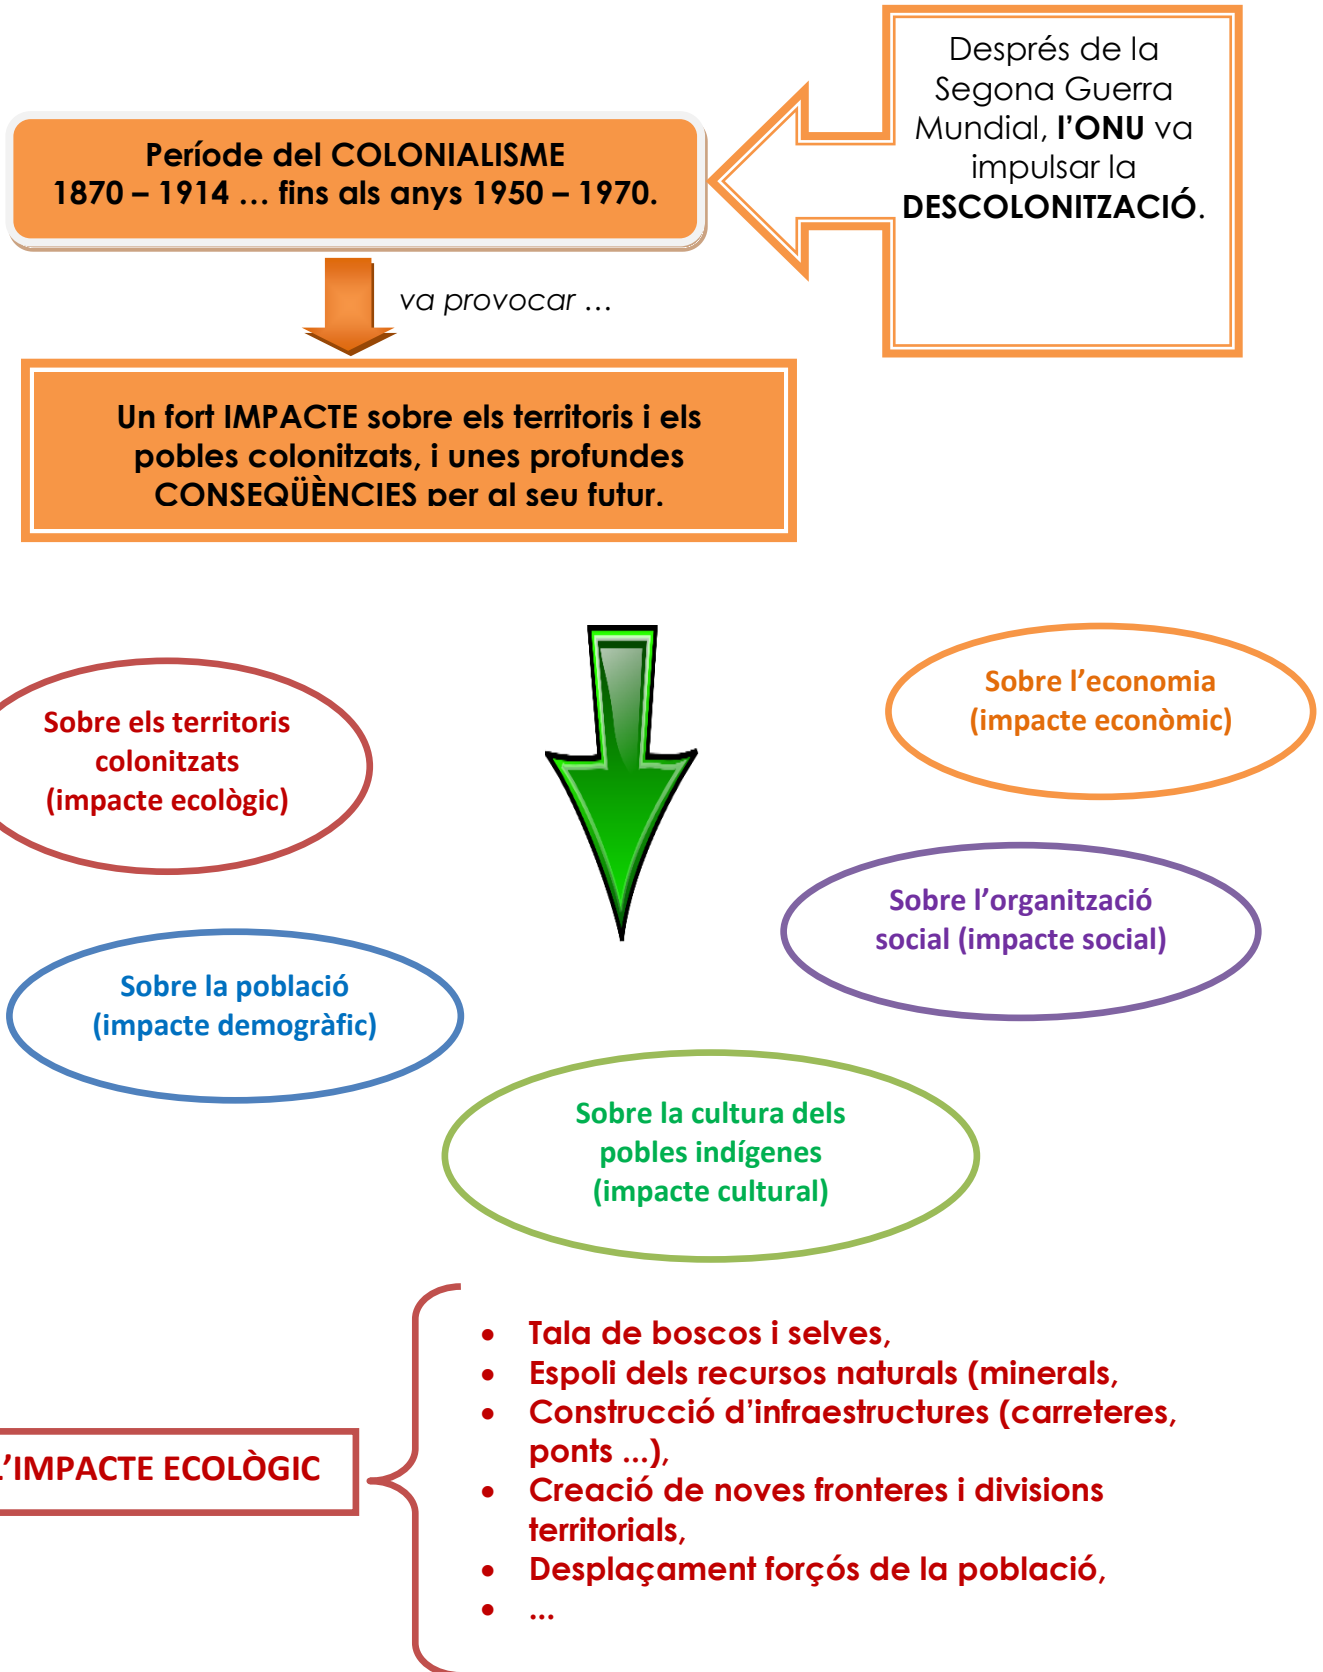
Període del COLONIALISME
1870 – 1914 … fins als anys 1950 – 1970.

Després de la Segona Guerra Mundial, l'ONU va impulsar la DESCOLONITZACIÓ.

va provocar …

Un fort IMPACTE sobre els territoris i els pobles colonitzats, i unes profundes CONSEQÜÈNCIES per al seu futur.

Sobre els territoris colonitzats (impacte ecològic)

Sobre l'economia (impacte econòmic)

Sobre l'organització social (impacte social)

Sobre la població (impacte demogràfic)

Sobre la cultura dels pobles indígenes (impacte cultural)

'IMPACTE ECOLÒGIC

- Tala de boscos i selves,
- Espoli dels recursos naturals (minerals,
- Construcció d'infraestructures (carreteres, ponts …),
- Creació de noves fronteres i divisions territorials,
- Desplaçament forçós de la població,
- …